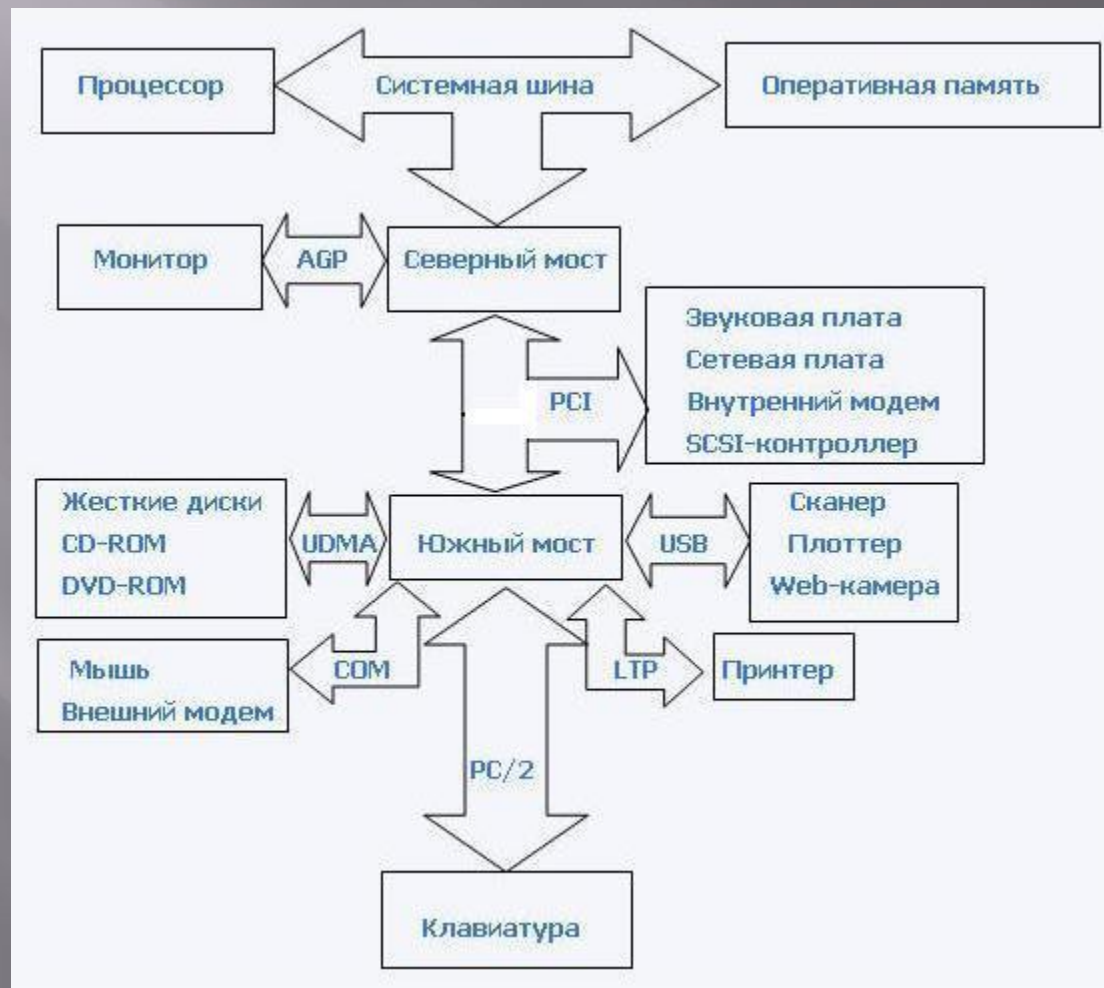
Процессор

Системная шина

Оперативная память

Монитор

AGP

Северный мост

Звуковая плата
Сетевая плата
Внутренний модем
SCSI-контроллер

PCI

Жесткие диски
CD-ROM
DVD-ROM

UDMA

Южный мост

USB

Сканер
Плоттер
Web-камера

Мышь
Внешний модем

COM

LTP

Принтер

PC/2

Клавиатура